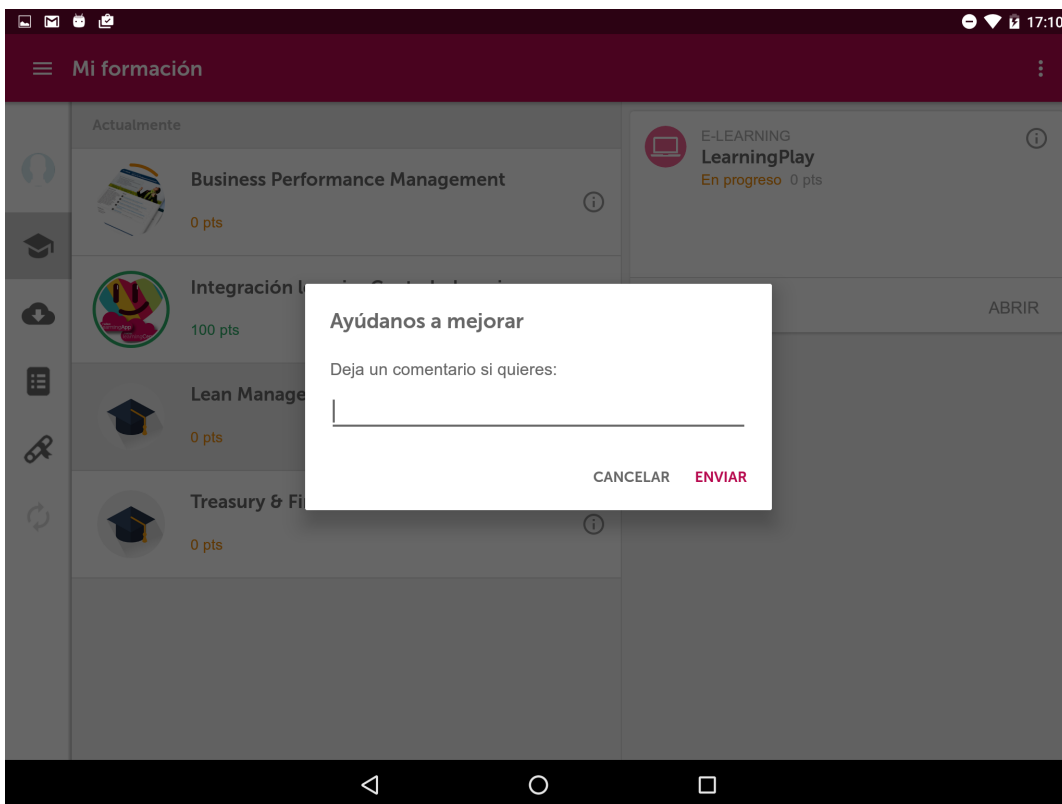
17:10

Mi formación

Actualmente

Business Performance Management
0 pts

Integración l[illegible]
100 pts

Lean Manage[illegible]
0 pts

Treasury & Fi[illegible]
0 pts

E-LEARNING
LearningPlay
En progreso 0 pts

ABRIR

Ayúdanos a mejorar

Deja un comentario si quieres:

CANCELAR ENVIAR